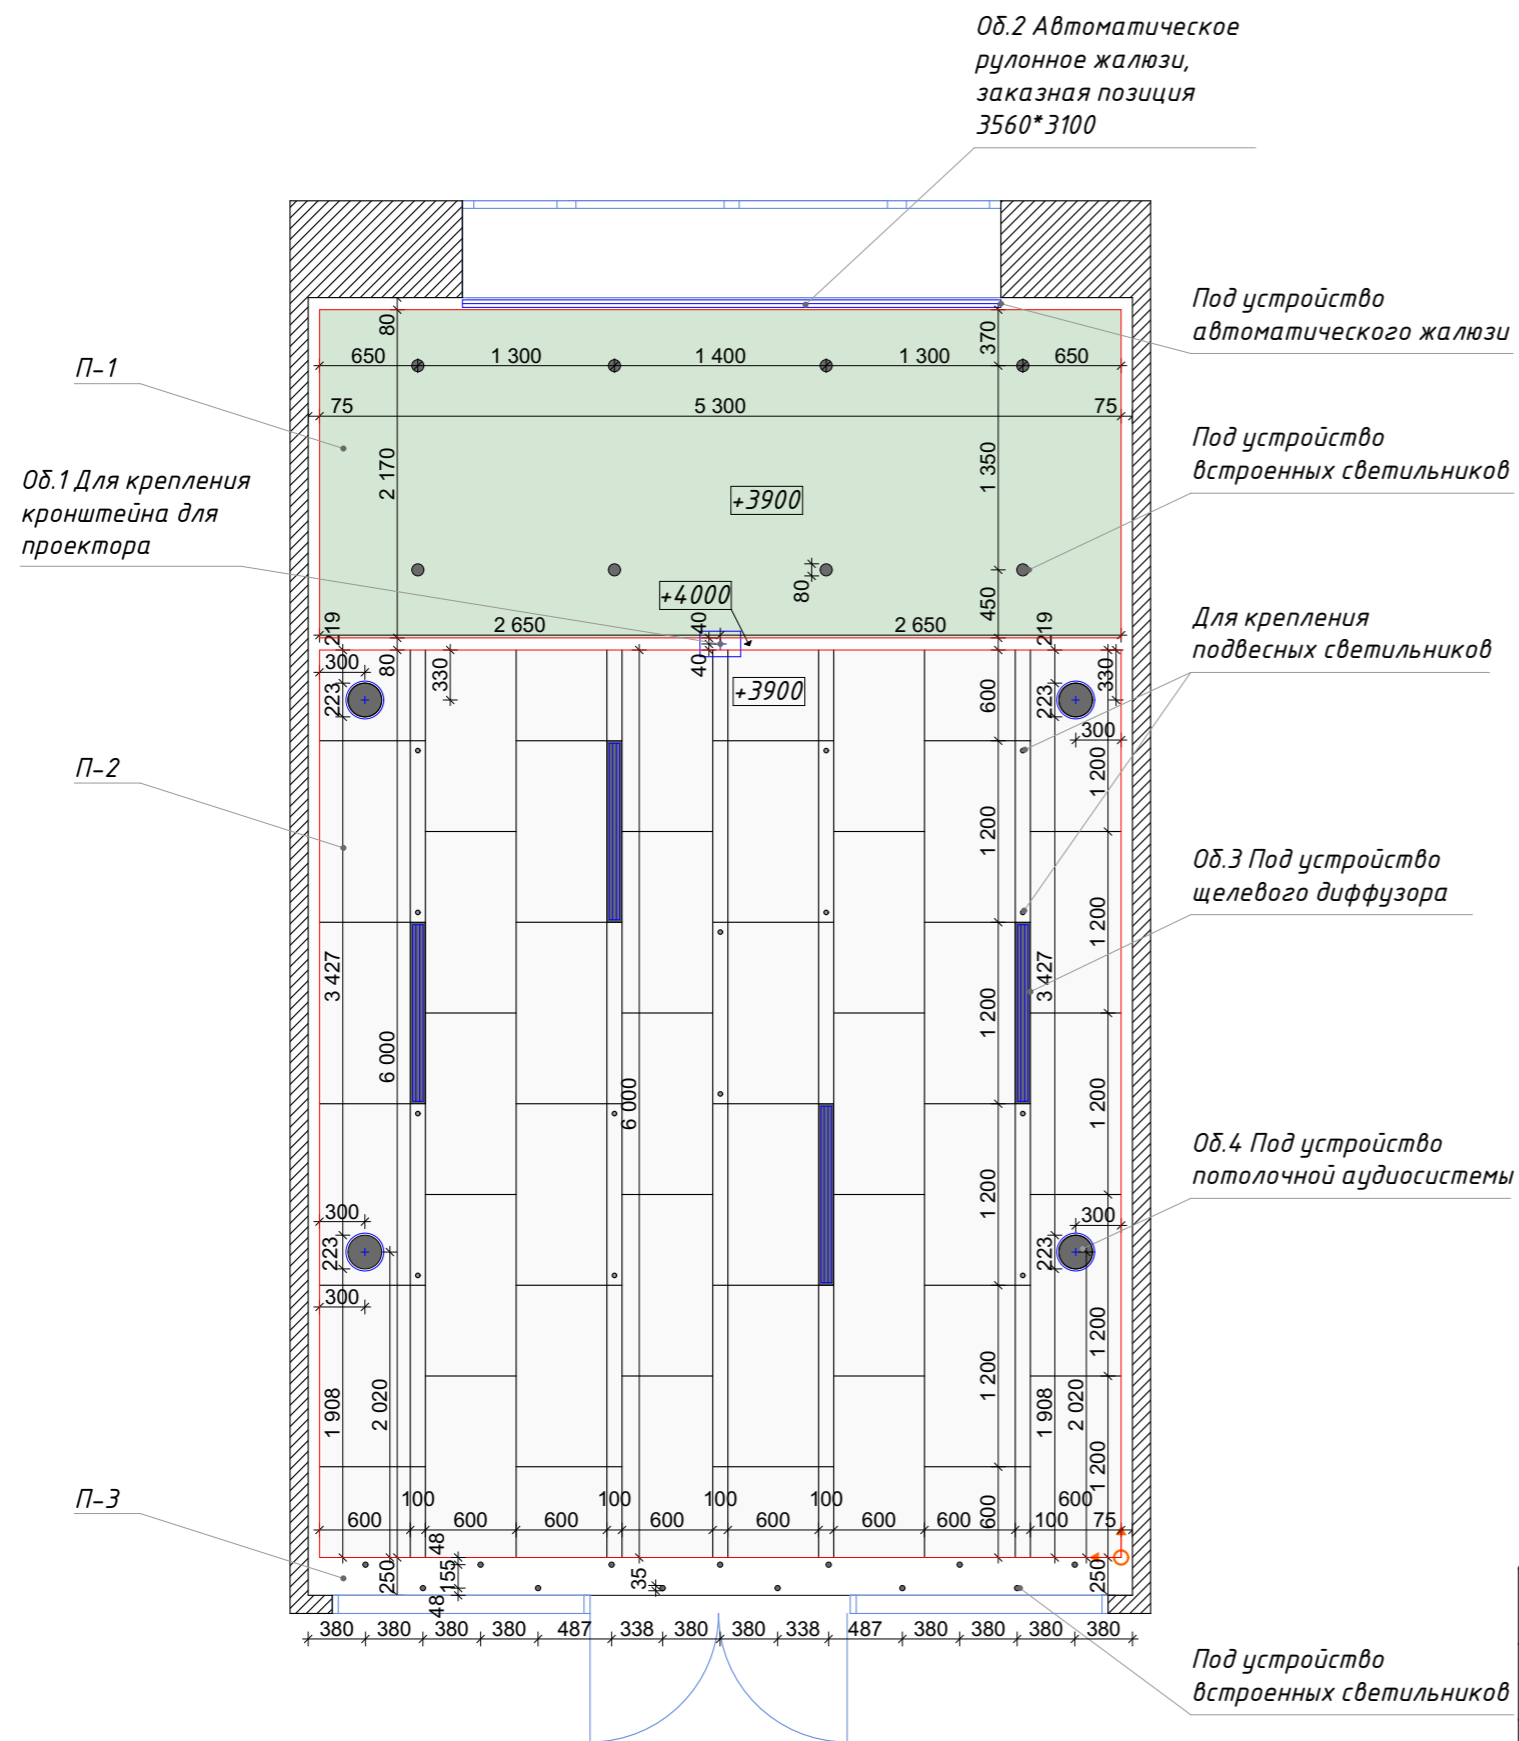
Об.2 Автоматическое рулонное жалюзи, заказная позиция 3560*3100

Под устройство автоматического жалюзи

П-1

Под устройство встроенных светильников

Об.1 Для крепления кронштейна для проектора

Для крепления подвесных светильников

П-2

Об.3 Под устройство щелевого диффузора

Об.4 Под устройство потолочной аудиосистемы

П-3

Под устройство встроенных светильников

80
650
1 300
1 400
1 300
370
650
75
5 300
75
2 170
+3900
1 350
80
+4000
450
219
2 650
40
2 650
219
40
300
80
330
+3900
600
330
223
223
300
1 200
1 200
1 200
3 427
3 427
6 000
6 000
1 200
1 200
1 200
1 200
300
300
223
223
300
1 200
1 908
2 020
1 200
1 908
2 020
1 200
100
100
100
100
600
600
600
600
600
600
600
600
600
600
100
75
48
250
155
35
48
250
380
380
380
380
487
338
380
380
338
487
380
380
380
380